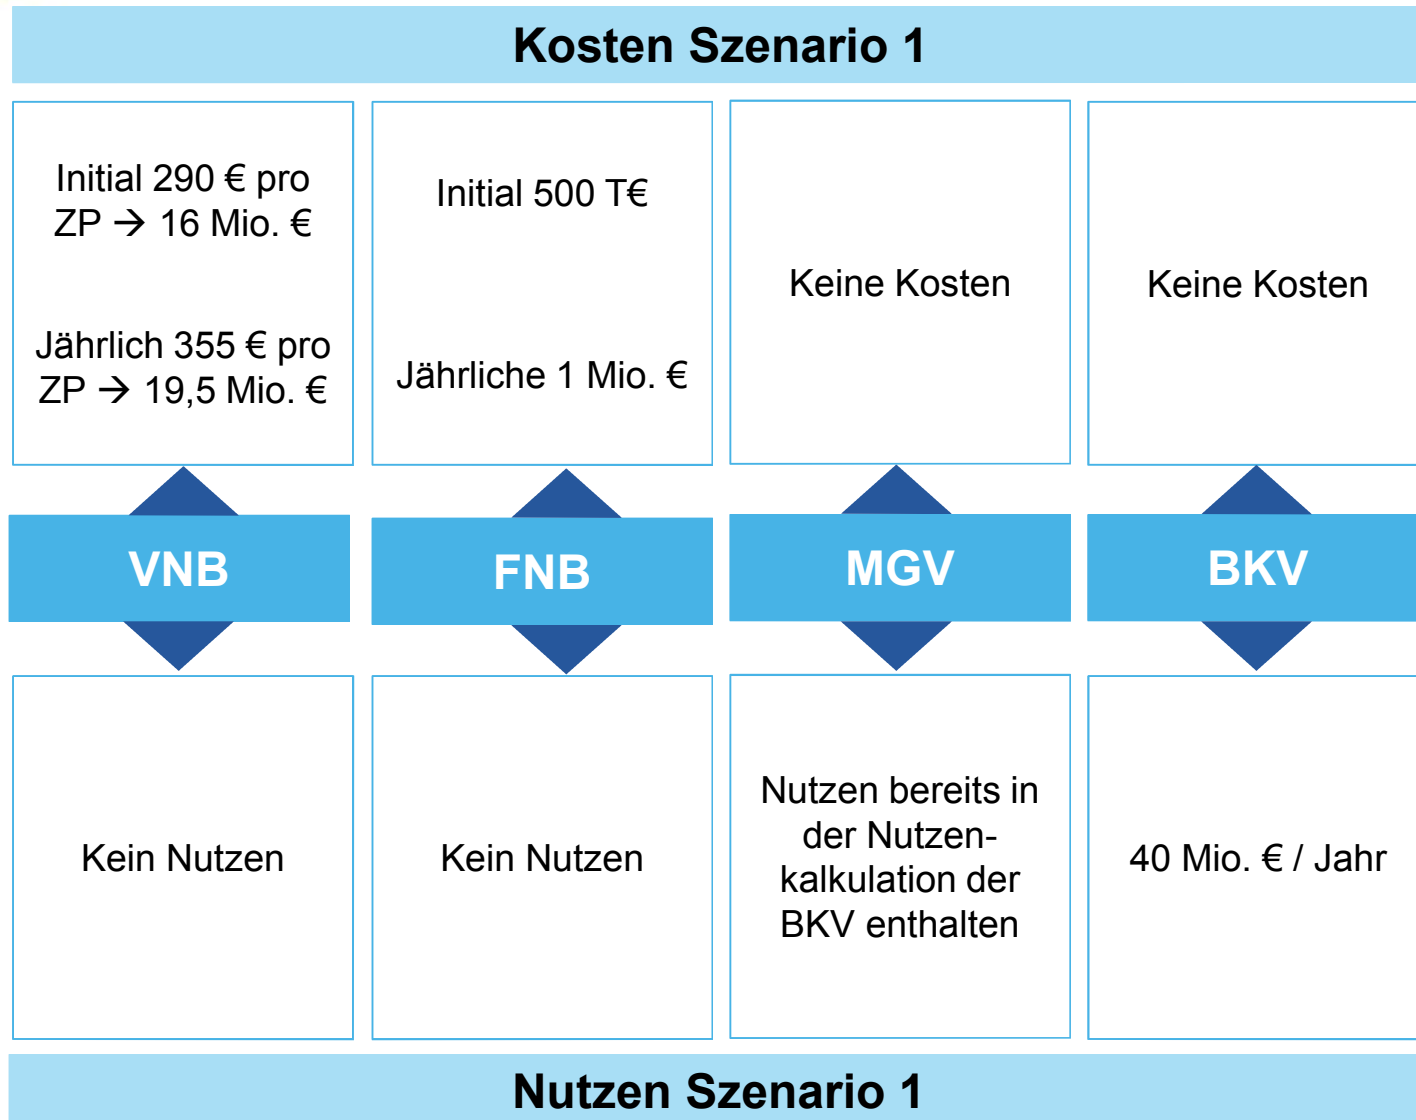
Kosten Szenario 1

Initial 290 € pro ZP → 16 Mio. €

Jährlich 355 € pro ZP → 19,5 Mio. €

Initial 500 T€

Jährliche 1 Mio. €

Keine Kosten

Keine Kosten

VNB

FNB

MGV

BKV

Kein Nutzen

Kein Nutzen

Nutzen bereits in der Nutzenkalkulation der BKV enthalten

40 Mio. € / Jahr

Nutzen Szenario 1